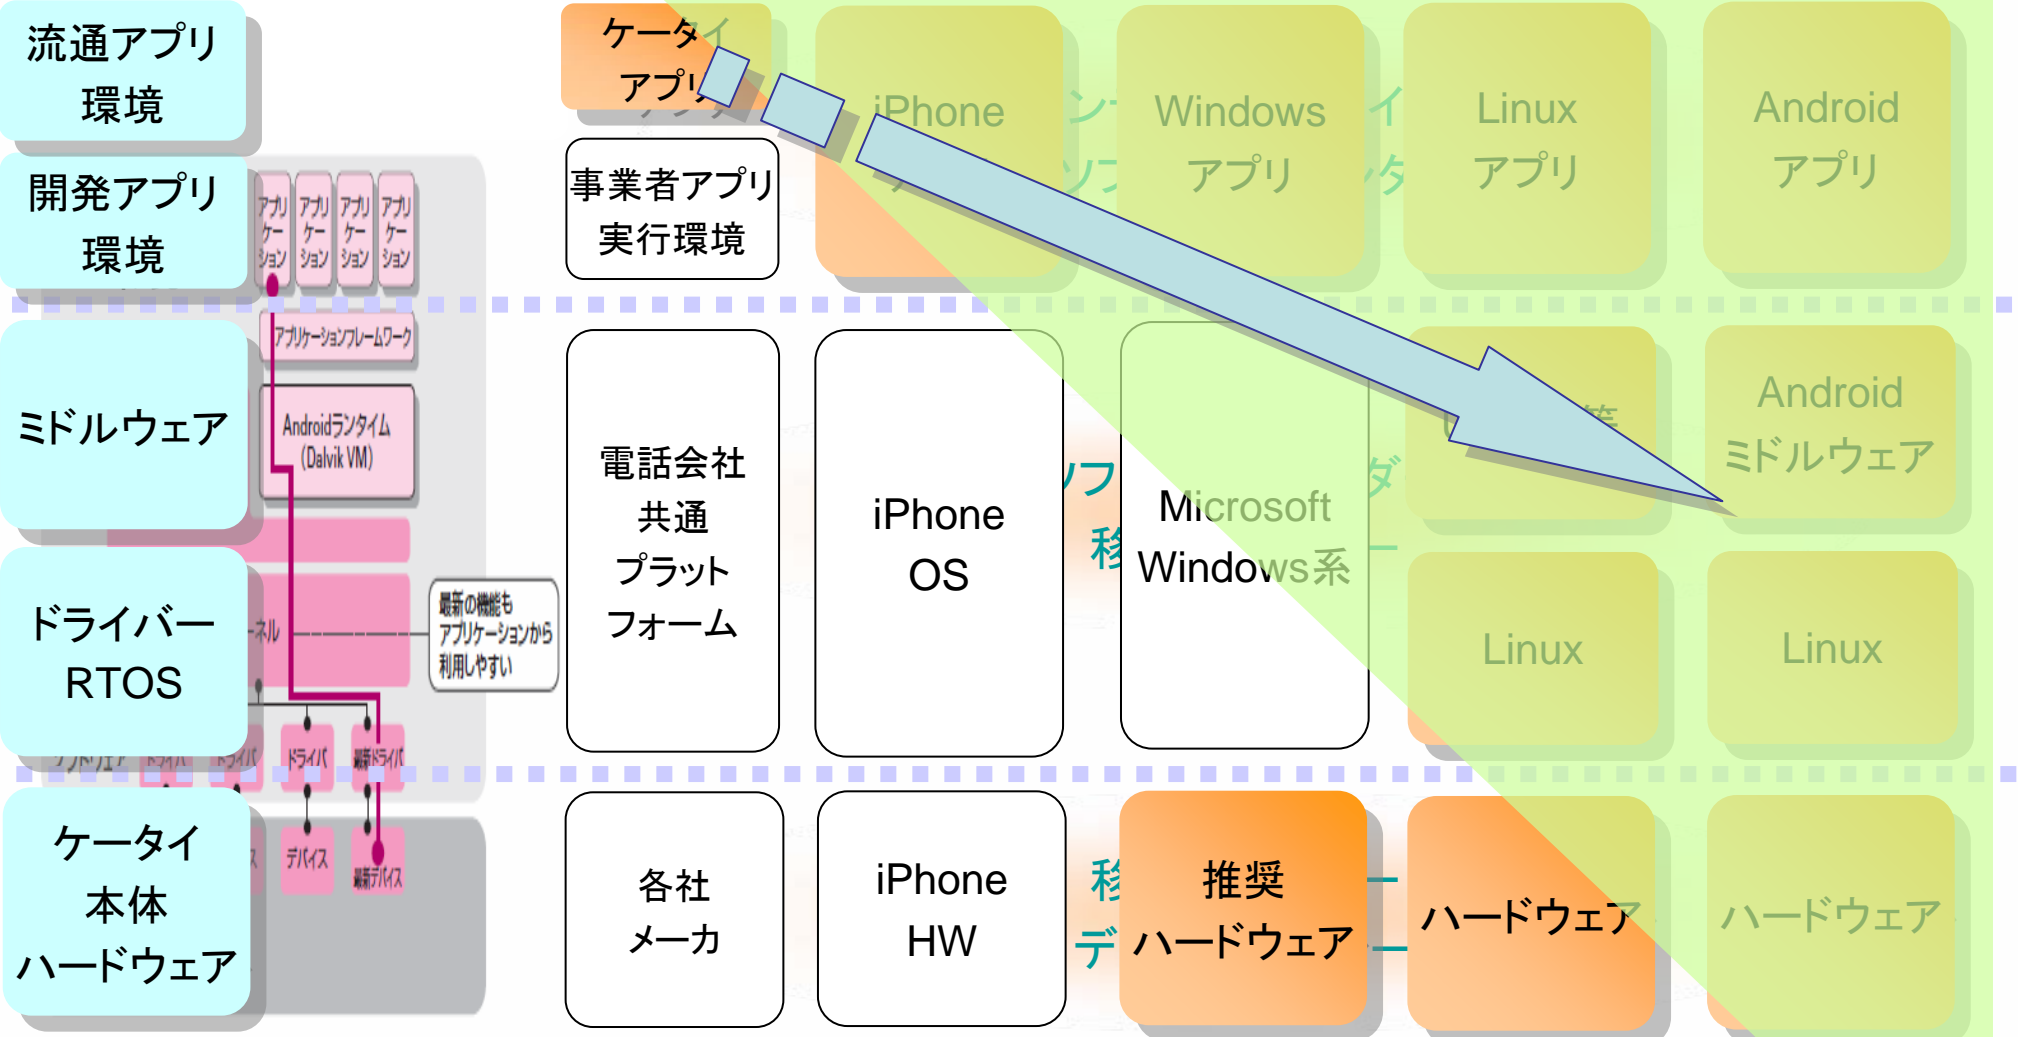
流通アプリ環境

開発アプリ環境

ミドルウェア

ドライバー RTOS

ケータイ本体ハードウェア

アプリケーション アプリケーション アプリケーション アプリケーション

アプリケーションフレームワーク

Androidランタイム (Dalvik VM)

ーネル

最新の機能もアプリケーションから利用しやすい

ソフトウェア ドライバ ドライバ ドライバ 最新ドライバ

デバイス 最新デバイス

ケータイアプリ

事業者アプリ実行環境

iPhone

Windows アプリ

Linux アプリ

Android アプリ

電話会社共通プラットフォーム

iPhone OS

Microsoft Windows系

Android ミドルウェア

Linux

Linux

各社メーカ

iPhone HW

推奨ハードウェア

ハードウェア

ハードウェア